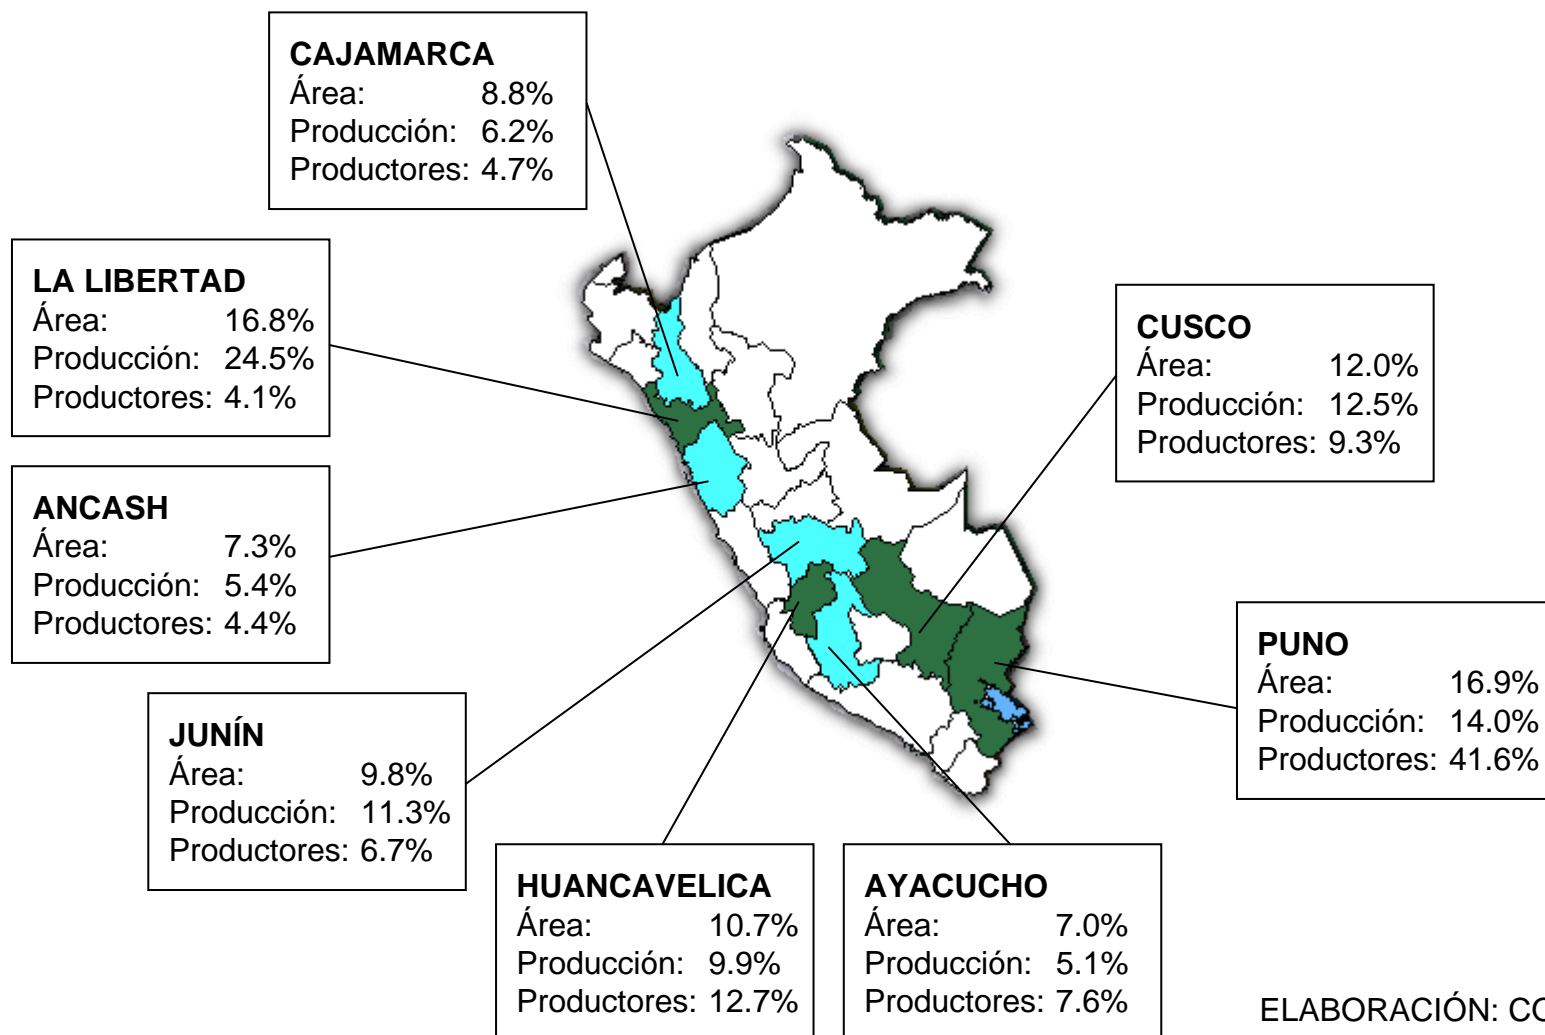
CAJAMARCA
Área: 8.8%
Producción: 6.2%
Productores: 4.7%

LA LIBERTAD
Área: 16.8%
Producción: 24.5%
Productores: 4.1%

CUSCO
Área: 12.0%
Producción: 12.5%
Productores: 9.3%

ANCASH
Área: 7.3%
Producción: 5.4%
Productores: 4.4%

PUNO
Área: 16.9%
Producción: 14.0%
Productores: 41.6%

JUNÍN
Área: 9.8%
Producción: 11.3%
Productores: 6.7%

HUANCAVELICA
Área: 10.7%
Producción: 9.9%
Productores: 12.7%

AYACUCHO
Área: 7.0%
Producción: 5.1%
Productores: 7.6%

ELABORACIÓN: C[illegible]